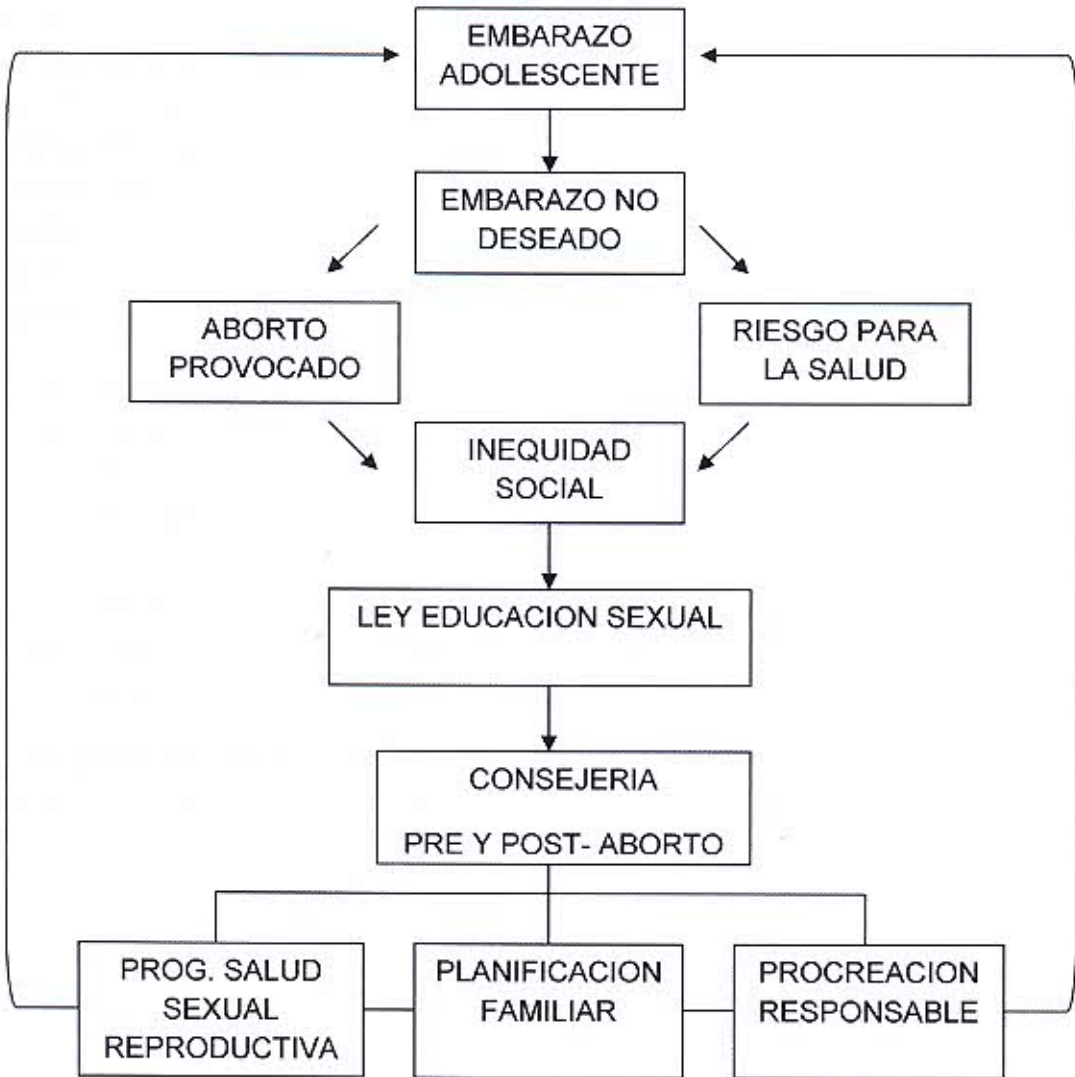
EMBARAZO ADOLESCENTE

EMBARAZO NO DESEADO

ABORTO PROVOCADO

RIESGO PARA LA SALUD

INEQUIDAD SOCIAL

LEY EDUCACION SEXUAL

CONSEJERIA

PRE Y POST- ABORTO

PROG. SALUD SEXUAL REPRODUCTIVA

PLANIFICACION FAMILIAR

PROCREACION RESPONSABLE